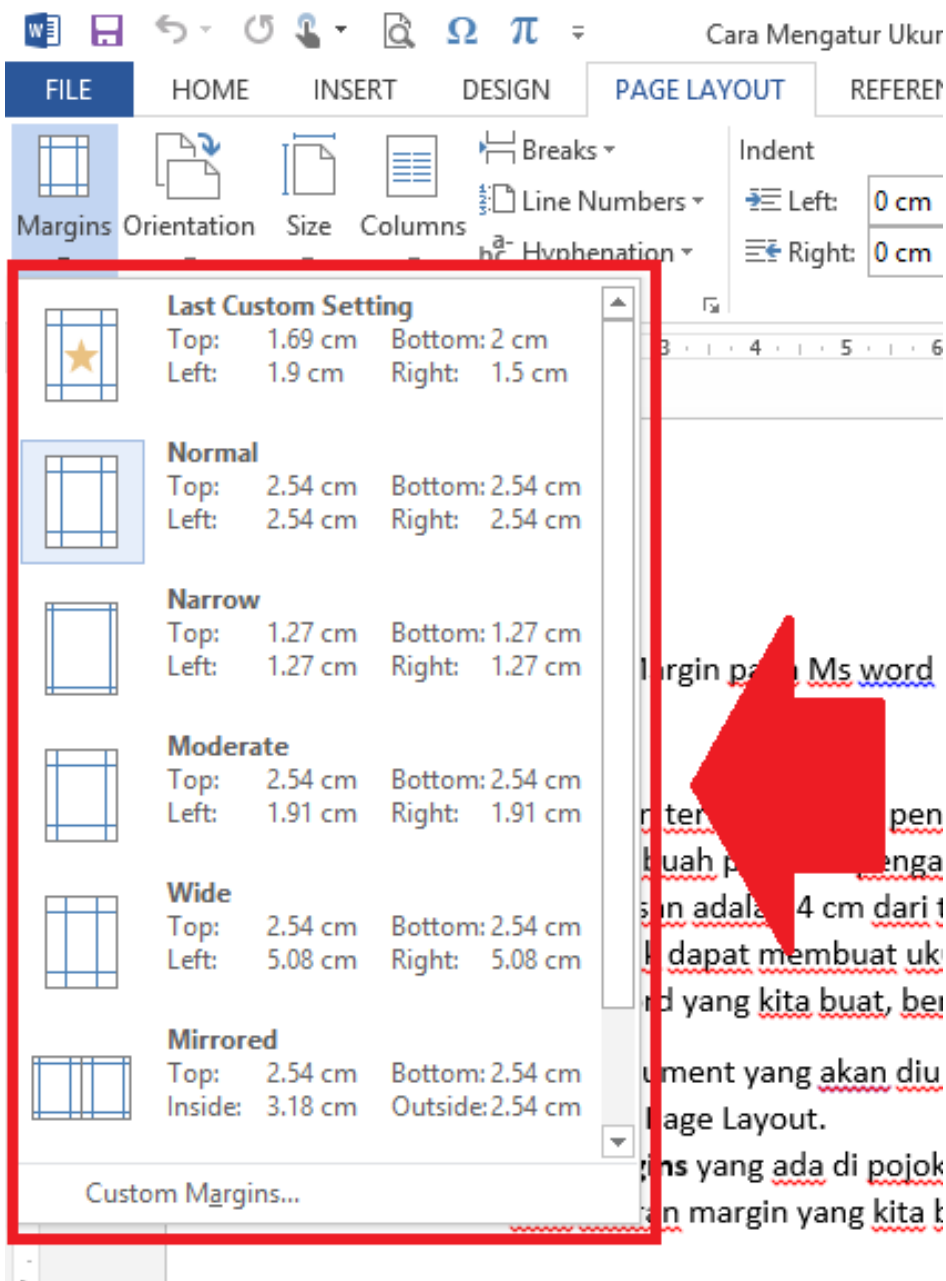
Cara Mengatur Ukur

FILE HOME INSERT DESIGN PAGE LAYOUT REFEREN

Margins Orientation Size Columns

Breaks
Line Numbers
Hyphenation

Indent
Left: 0 cm
Right: 0 cm

Last Custom Setting
Top: 1.69 cm Bottom: 2 cm
Left: 1.9 cm Right: 1.5 cm

Normal
Top: 2.54 cm Bottom: 2.54 cm
Left: 2.54 cm Right: 2.54 cm

Narrow
Top: 1.27 cm Bottom: 1.27 cm
Left: 1.27 cm Right: 1.27 cm

Moderate
Top: 2.54 cm Bottom: 2.54 cm
Left: 1.91 cm Right: 1.91 cm

Wide
Top: 2.54 cm Bottom: 2.54 cm
Left: 5.08 cm Right: 5.08 cm

Mirrored
Top: 2.54 cm Bottom: 2.54 cm
Inside: 3.18 cm Outside: 2.54 cm

Custom Margins...

3 · 4 · 5 · 6

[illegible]rgin pa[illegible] Ms word

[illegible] ter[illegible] pen
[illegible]buah p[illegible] enga
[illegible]n adala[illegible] 4 cm dari t
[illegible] dapat membuat uku
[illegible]d yang kita buat, ber

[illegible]ument yang akan diu
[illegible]age Layout.
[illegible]ins yang ada di pojok
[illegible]n margin yang kita b